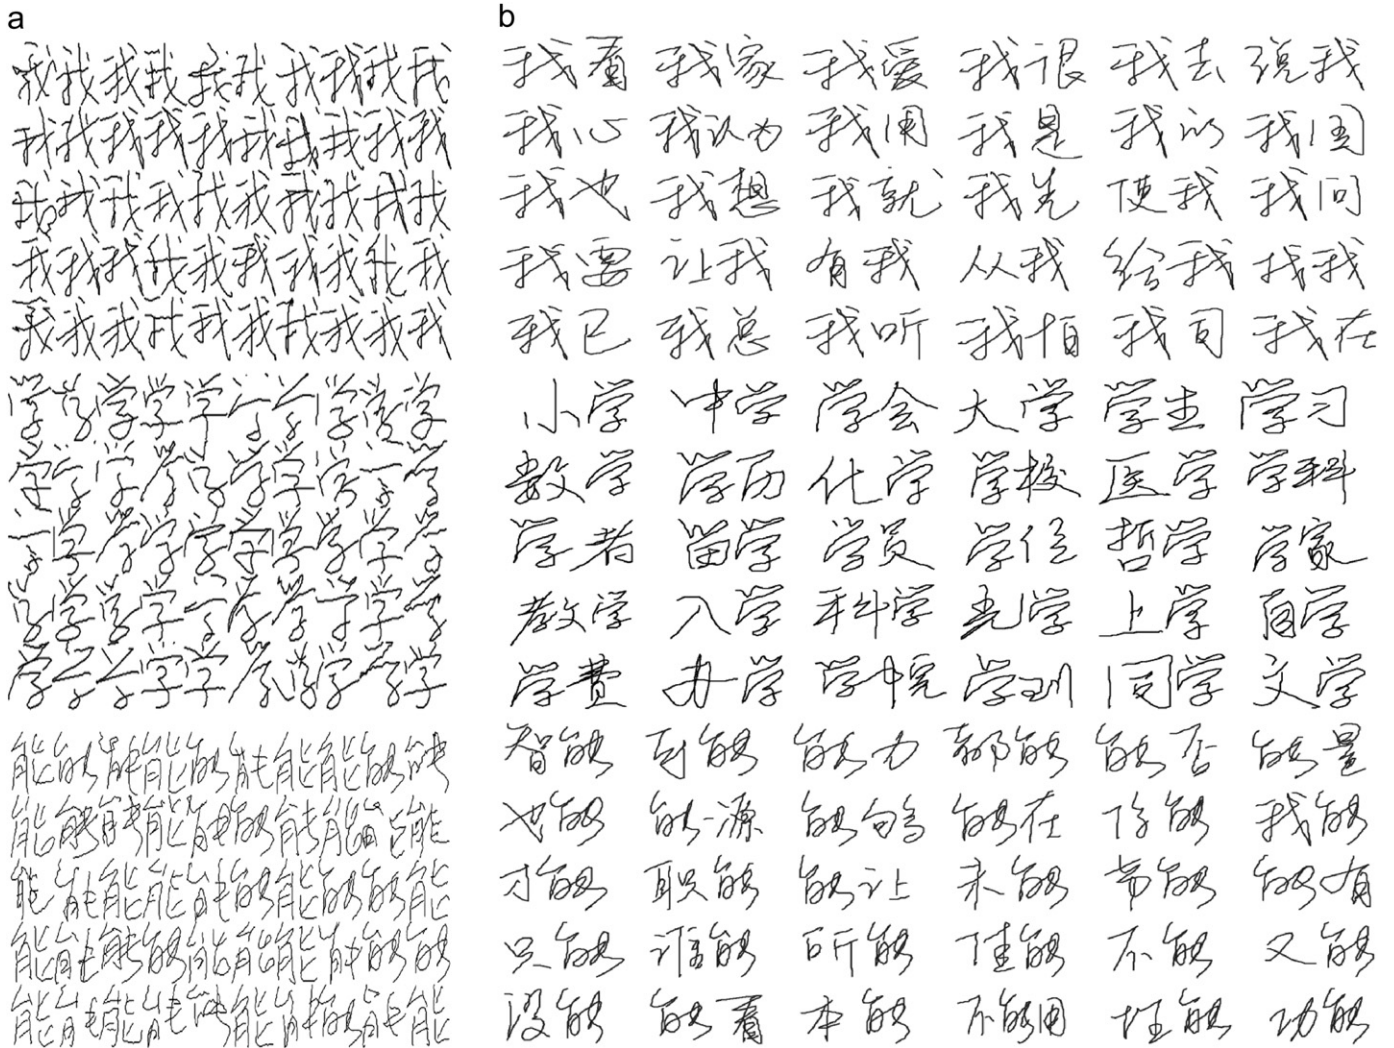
a

我我我我我我我我我我
我我我我我我我我我我
我我我我我我我我我我
我我我我我我我我我我
我我我我我我我我我我

学学学学学学学学学学
学学学学学学学学学学
学学学学学学学学学学
学学学学学学学学学学
学学学学学学学学学学

能能能能能能能能能能
能能能能能能能能能能
能能能能能能能能能能
能能能能能能能能能能
能能能能能能能能能能

b

我看 我家 我爱 我很 我去 说我
我心 我认为 我们 我是 我的 我国
我也 我想 我就 我先 使我 我问
我要 让我 有我 从我 给我 找我
我已 我总 我听 我们 我可 我在

小学 中学 学会 大学 学生 学习
数学 学历 化学 学校 医学 学科
学者 留学 学员 学位 哲学 学家
教学 入学 科学 光学 上学 自学
学费 办学 学院 学训 同学 文学

智能 可能 能力 都能 能否 能量
也能 能源 能够 能在 才能 我能
才能 职能 能让 未能 节能 能有
只能 技能 所能 性能 不能 又能
没能 能看 本能 不能用 性能 功能